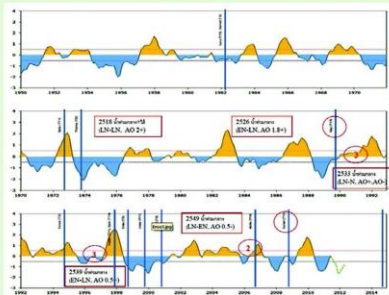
2518 น้ำท่วมมาก+วิลิ
(LN-LN, AO 2+)

2526 น้ำท่วมมาก
(EN-LN, AO 1.8+)

2533 น้ำท่วมมาก
(EN-LN, AO+/AO-)

2549 น้ำท่วมมาก
(EN-EN, AO 0.5-)

2539 น้ำท่วมมาก
(EN-LN, AO 0.5-)

1

2

3

1950 1952 1954 1956 1958 1960 1962 1964 1966 1968 1970

1970 1972 1974 1976 1978 1980 1982 1984 1986 1988 1990 1992

1992 1994 1996 1998 2000 2002 2004 2006 2008 2010 2012 2014